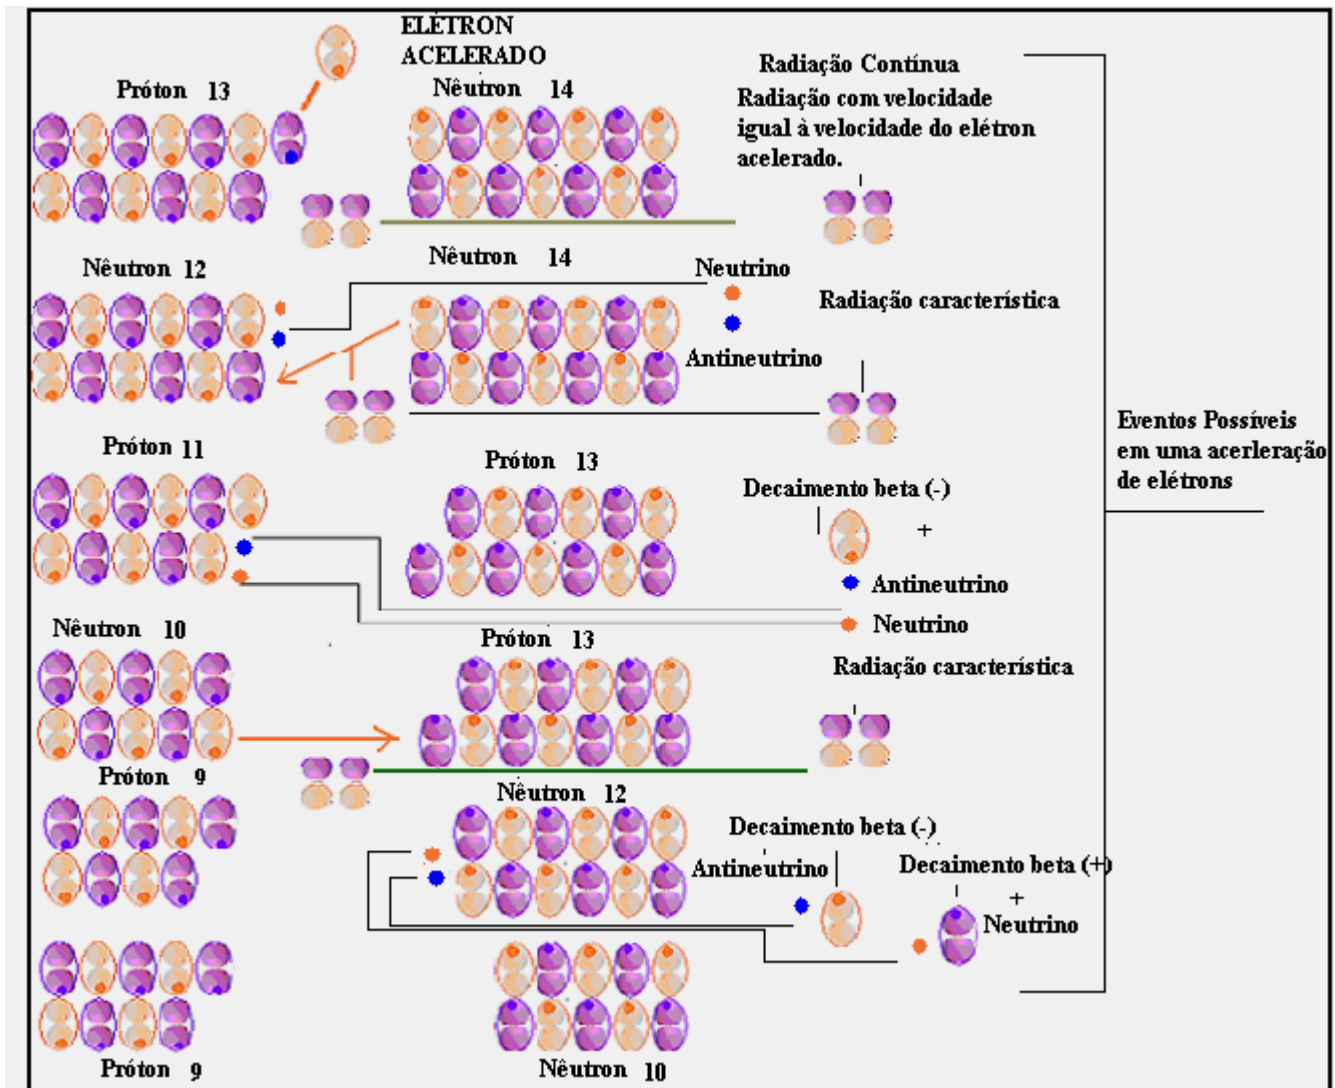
ELÉTRON ACELERADO

Próton 13

Nêutron 14

Radiação Contínua
Radiação com velocidade igual à velocidade do elétron acelerado.

Nêutron 12

Nêutron 14

Neutrino

Radiação característica

Antineutrino

Eventos Possíveis em uma acerleração de elétrons

Próton 11

Próton 13

Decaimento beta (-)

+

Antineutrino

Neutrino

Nêutron 10

Próton 13

Radiação característica

Próton 9

Nêutron 12

Decaimento beta (-)

Antineutrino

Decaimento beta (+)

+

Neutrino

Próton 9

Nêutron 10